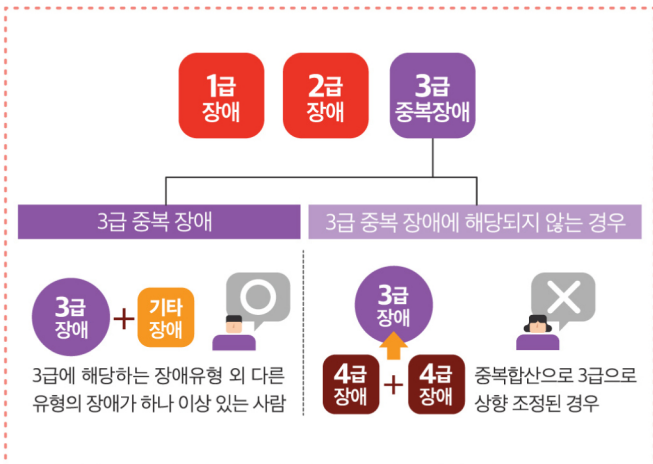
1급 장애

2급 장애

3급 중복장애

3급 중복 장애

3급 중복 장애에 해당되지 않는 경우

3급 장애 + 기타 장애

3급에 해당하는 장애유형 외 다른 유형의 장애가 하나 이상 있는 사람

3급 장애

4급 장애 + 4급 장애

중복합산으로 3급으로 상향 조정된 경우